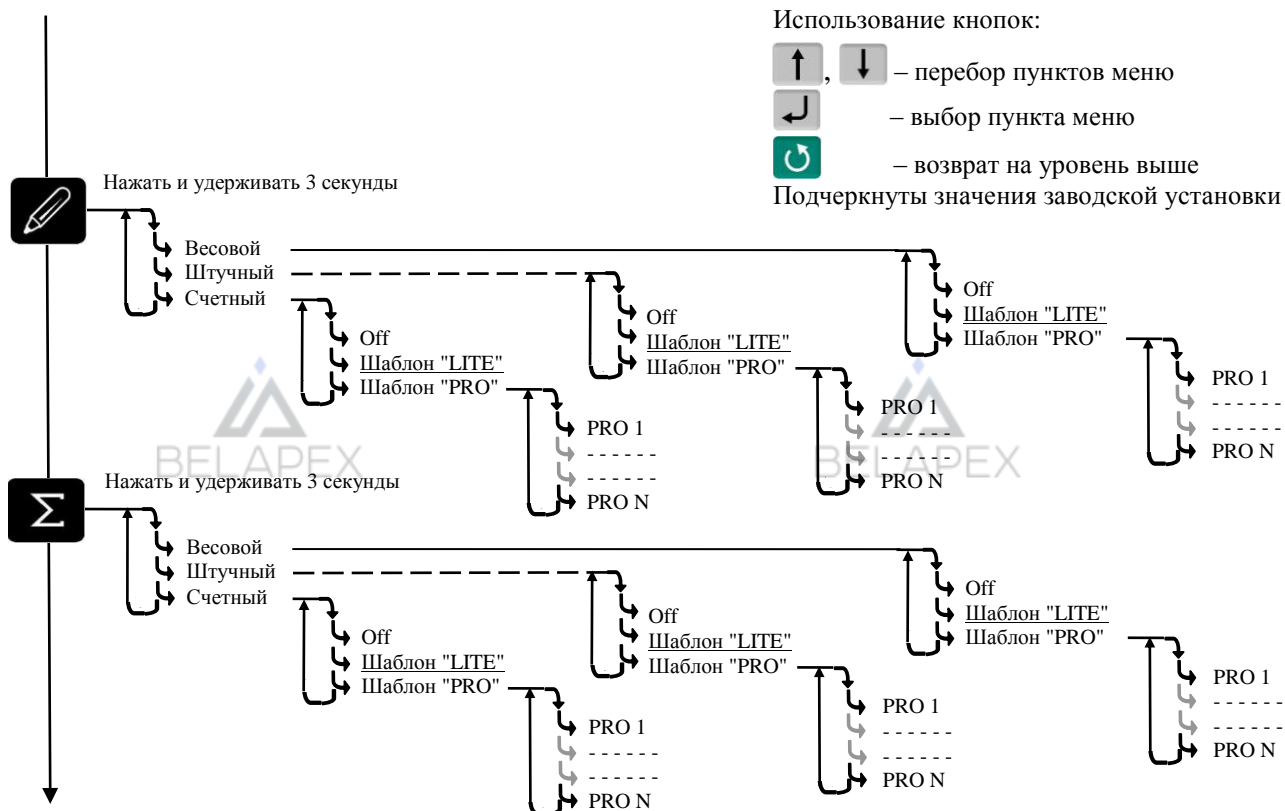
Использование кнопок:

, – перебор пунктов меню

– выбор пункта меню

– возврат на уровень выше

Подчеркнуты значения заводской установки

Нажать и удерживать 3 секунды

Весовой
Штучный
Счетный

Off
Шаблон "LITE"
Шаблон "PRO"

PRO 1
- - - - - -
- - - - - -
PRO N

Off
Шаблон "LITE"
Шаблон "PRO"

PRO 1
- - - - - -
- - - - - -
PRO N

Off
Шаблон "LITE"
Шаблон "PRO"

PRO 1
- - - - - -
- - - - - -
PRO N

BELAPEX

BELAPEX

Нажать и удерживать 3 секунды

Весовой
Штучный
Счетный

Off
Шаблон "LITE"
Шаблон "PRO"

PRO 1
- - - - - -
- - - - - -
PRO N

Off
Шаблон "LITE"
Шаблон "PRO"

PRO 1
- - - - - -
- - - - - -
PRO N

Off
Шаблон "LITE"
Шаблон "PRO"

PRO 1
- - - - - -
- - - - - -
PRO N